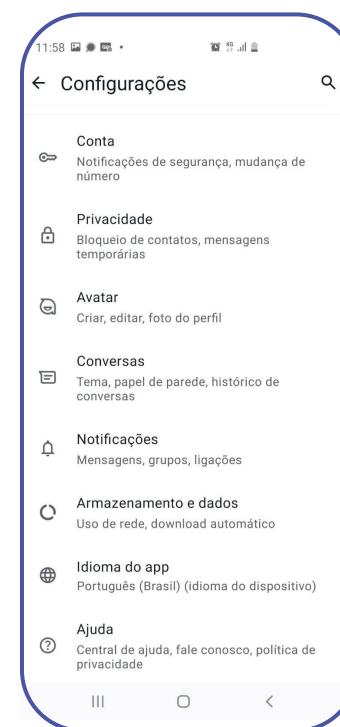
11:58

← Configurações

Conta
Notificações de segurança, mudança de número

Privacidade
Bloqueio de contatos, mensagens temporárias

Avatar
Criar, editar, foto do perfil

Conversas
Tema, papel de parede, histórico de conversas

Notificações
Mensagens, grupos, ligações

Armazenamento e dados
Uso de rede, download automático

Idioma do app
Português (Brasil) (idioma do dispositivo)

Ajuda
Central de ajuda, fale conosco, política de privacidade